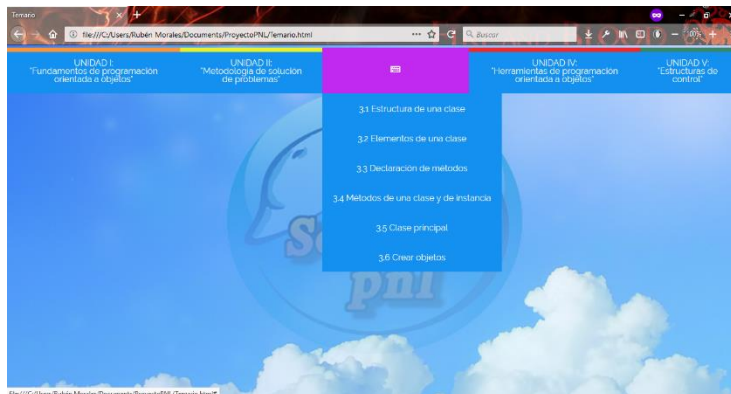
Temario

file:///C:/Users/Rubén Morales/Documents/ProyectoPNL/Temario.html

Buscor

UNIDAD I:
"Fundamentos de programación orientada a objetos"

UNIDAD II:
"Metodología de solución de problemas"

UNIDAD IV:
"Herramientas de programación orientada a objetos"

UNIDAD V:
"Estructuras de control"

3.1 Estructura de una clase

3.2 Elementos de una clase

3.3 Declaración de métodos

3.4 Métodos de una clase y de instancia

3.5 Clase principal

3.6 Crear objetos

pnl

file:///C:/Users/Rubén Morales/Documents/ProyectoPNL/Temario.html#